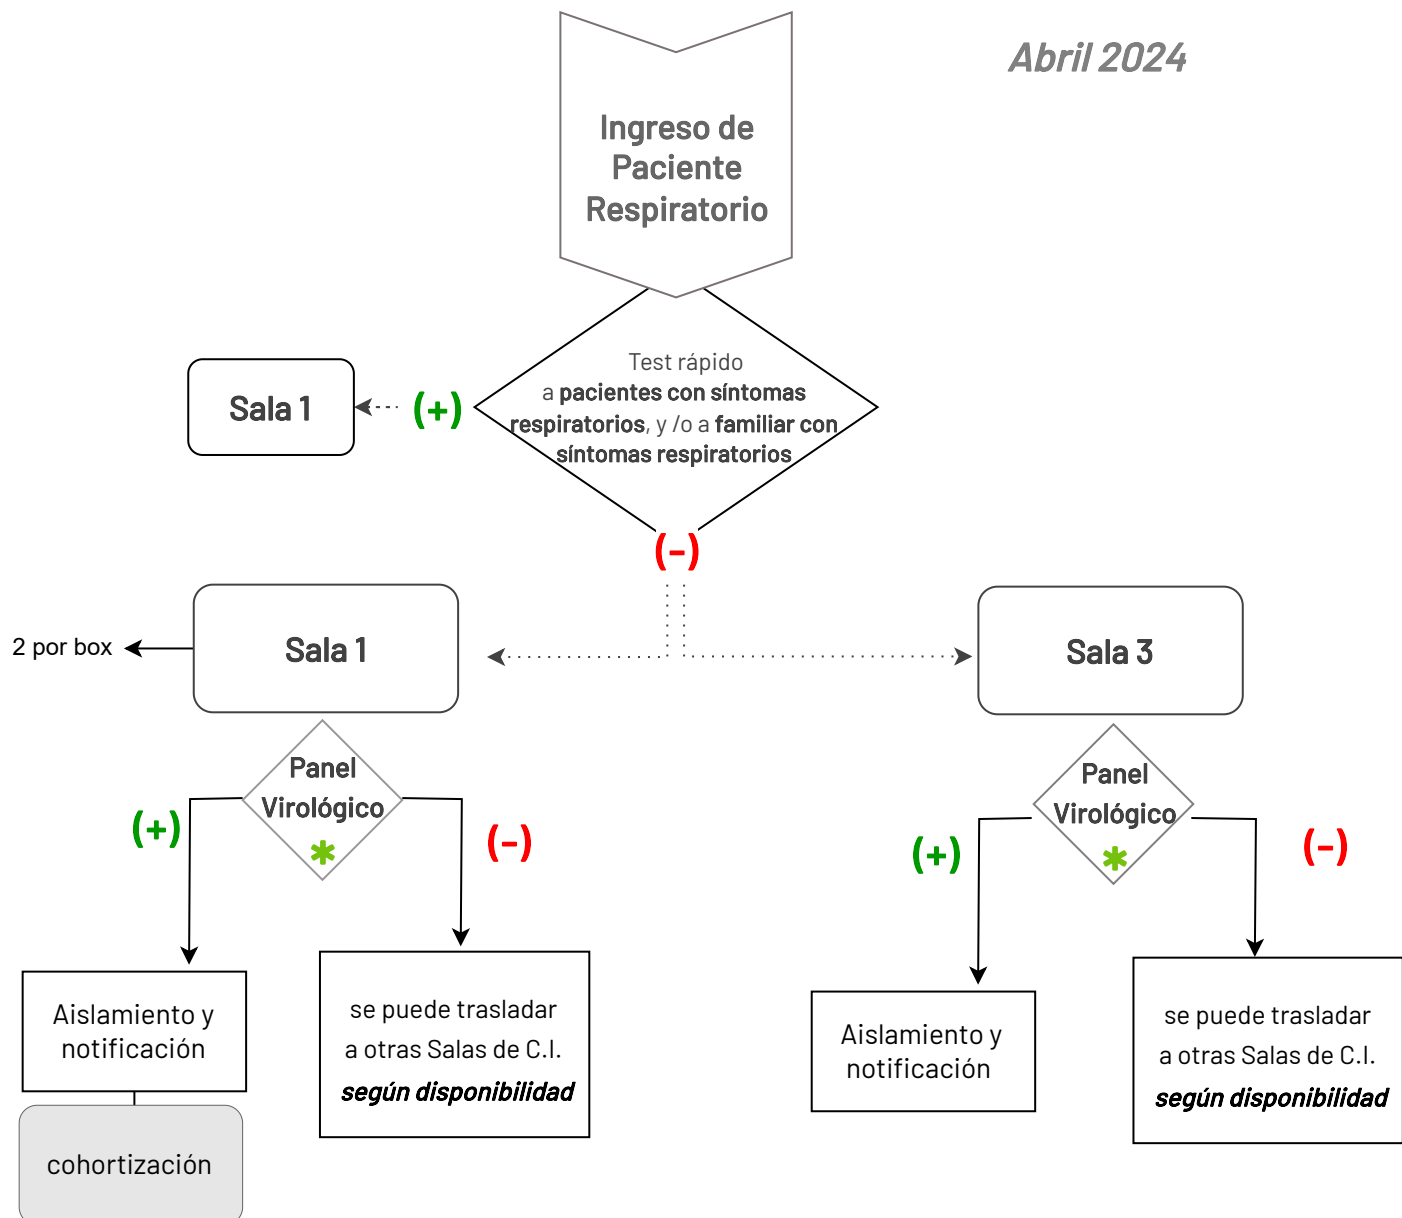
Abril 2024

Ingreso de Paciente Respiratorio

Test rápido a pacientes con síntomas respiratorios, y /o a familiar con síntomas respiratorios

(+)

Sala 1

(-)

2 por box

Sala 1

Sala 3

Panel Virológico
*

(+)

(-)

Aislamiento y notificación

cohortización

se puede trasladar a otras Salas de C.I. según disponibilidad

Panel Virológico
*

(+)

(-)

Aislamiento y notificación

se puede trasladar a otras Salas de C.I. según disponibilidad